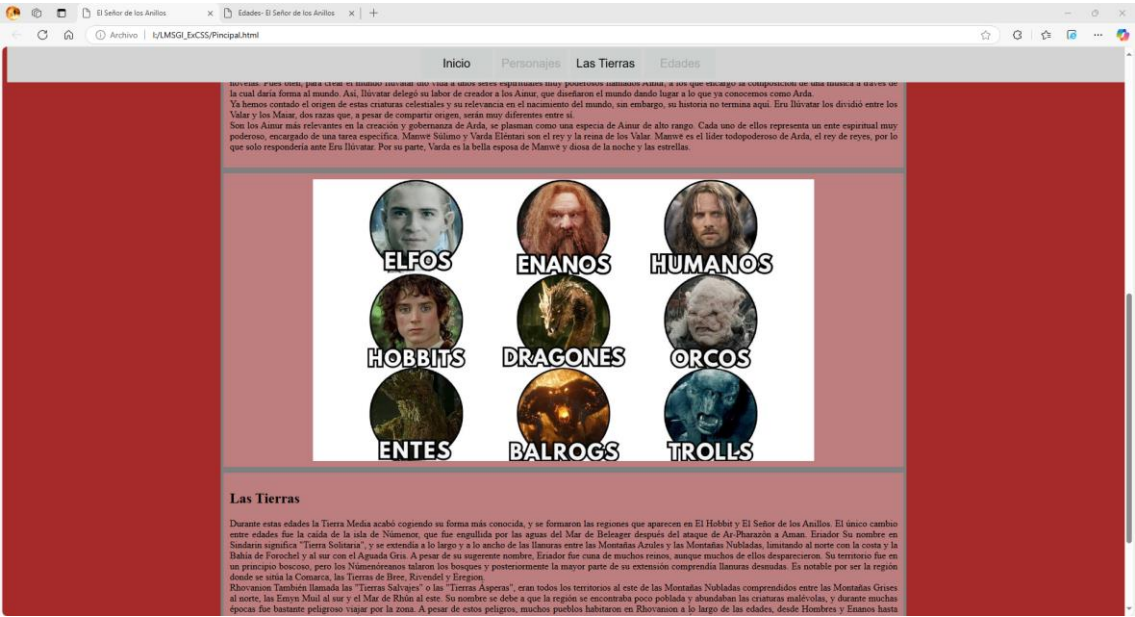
El Señor de los Anillos
Edades- El Señor de los Anillos
Archivo | I:/LMSGI_ExCSS/Pincipal.html

Inicio Personajes Las Tierras Edades

novelas. Pues bien, para crear el mundo Ilúvatar dio vida a unos seres espirituales muy poderosos llamados Ainur, a los que encargó la composición de una música a través de la cual daría forma al mundo. Así, Ilúvatar delegó su labor de creador a los Ainur, que diseñaron el mundo dando lugar a lo que ya conocemos como Arda.
Ya hemos contado el origen de estas criaturas celestiales y su relevancia en el nacimiento del mundo, sin embargo, su historia no termina aquí. Eru Ilúvatar los dividió entre los Valar y los Maiar, dos razas que, a pesar de compartir origen, serán muy diferentes entre sí.
Son los Ainur más relevantes en la creación y gobernanza de Arda, se plasman como una especie de Ainur de alto rango. Cada uno de ellos representa un ente espiritual muy poderoso, encargado de una tarea específica. Manwë Súlimo y Varda Elentári son el rey y la reina de los Valar. Manwë es el líder todopoderoso de Arda, el rey de reyes, por lo que solo respondería ante Eru Ilúvatar. Por su parte, Varda es la bella esposa de Manwë y diosa de la noche y las estrellas.

ELFOS ENANOS HUMANOS
HOBBITS DRAGONES ORCOS
ENTES BALROGS TROLLS

Las Tierras

Durante estas edades la Tierra Media acabó cogiendo su forma más conocida, y se formaron las regiones que aparecen en El Hobbit y El Señor de los Anillos. El único cambio entre edades fue la caída de la isla de Númenor, que fue engullida por las aguas del Mar de Beleager después del ataque de Ar-Pharazôn a Aman. Eriador Su nombre en Sindarin significa "Tierra Solitaria", y se extendía a lo largo y a lo ancho de las llanuras entre las Montañas Azules y las Montañas Nubladas, limitando al norte con la costa y la Bahía de Forochel y al sur con el Aguada Gris. A pesar de su sugerente nombre, Eriador fue cuna de muchos reinos, aunque muchos de ellos desparecieron. Su territorio fue en un principio boscoso, pero los Númenóreanos talaron los bosques y posteriormente la mayor parte de su extensión comprendía llanuras desnudas. Es notable por ser la región donde se sitúa la Comarca, las Tierras de Bree, Rivendel y Eregion.
Rhovanion También llamada las "Tierras Salvajes" o las "Tierras Ásperas", eran todos los territorios al este de las Montañas Nubladas comprendidos entre las Montañas Grises al norte, las Emyn Muil al sur y el Mar de Rhûn al este. Su nombre se debe a que la región se encontraba poco poblada y abundaban las criaturas malévolas, y durante muchas épocas fue bastante peligroso viajar por la zona. A pesar de estos peligros, muchos pueblos habitaron en Rhovanion a lo largo de las edades, desde Hombres y Enanos hasta